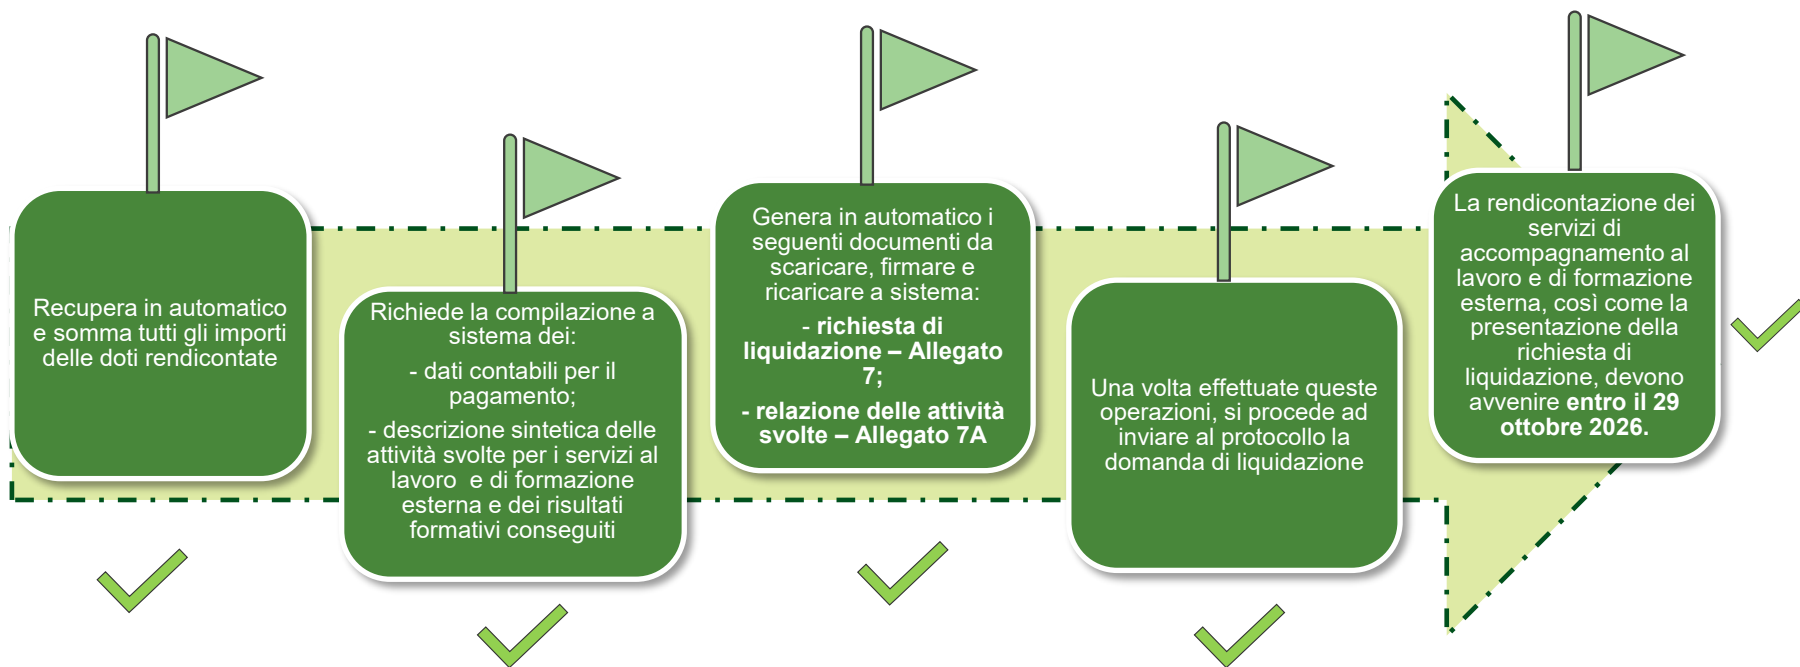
Recupera in automatico e somma tutti gli importi delle doti rendicontate

Richiede la compilazione a sistema dei:

- dati contabili per il pagamento;

- descrizione sintetica delle attività svolte per i servizi al lavoro e di formazione esterna e dei risultati formativi conseguiti

Genera in automatico i seguenti documenti da scaricare, firmare e ricaricare a sistema:

- **richiesta di liquidazione – Allegato 7;**

**- relazione delle attività svolte – Allegato 7A**

Una volta effettuate queste operazioni, si procede ad inviare al protocollo la domanda di liquidazione

La rendicontazione dei servizi di accompagnamento al lavoro e di formazione esterna, così come la presentazione della richiesta di liquidazione, devono avvenire **entro il 29 ottobre 2026.**